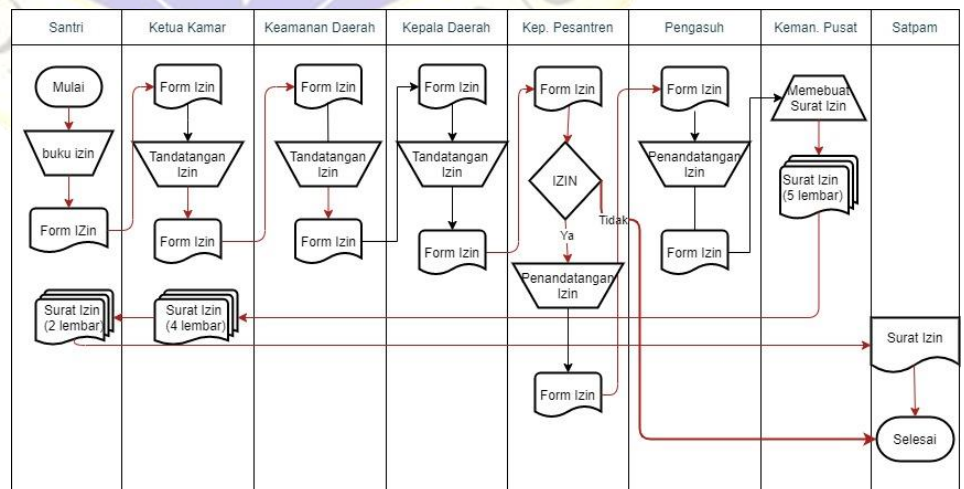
| Santri | Ketua Kamar | Keamanan Daerah | Kepala Daerah | Kep. Pesantren | Pengasuh | Keman. Pusat | Satpam |
|---|---|---|---|---|---|---|---|

Mulai

buku izin

Form IZin

Surat Izin (2 lembar)

Form Izin

Tandatangan Izin

Form Izin

Surat Izin (4 lembar)

Form Izin

Tandatangan Izin

Form Izin

Form Izin

Tandatangan Izin

Form Izin

Form Izin

IZIN

Tidak

Ya

Penandatangan Izin

Form Izin

Form Izin

Penandatangan Izin

Form Izin

Memebuat Surat Izin

Surat Izin (5 lembar)

Surat Izin

Selesai